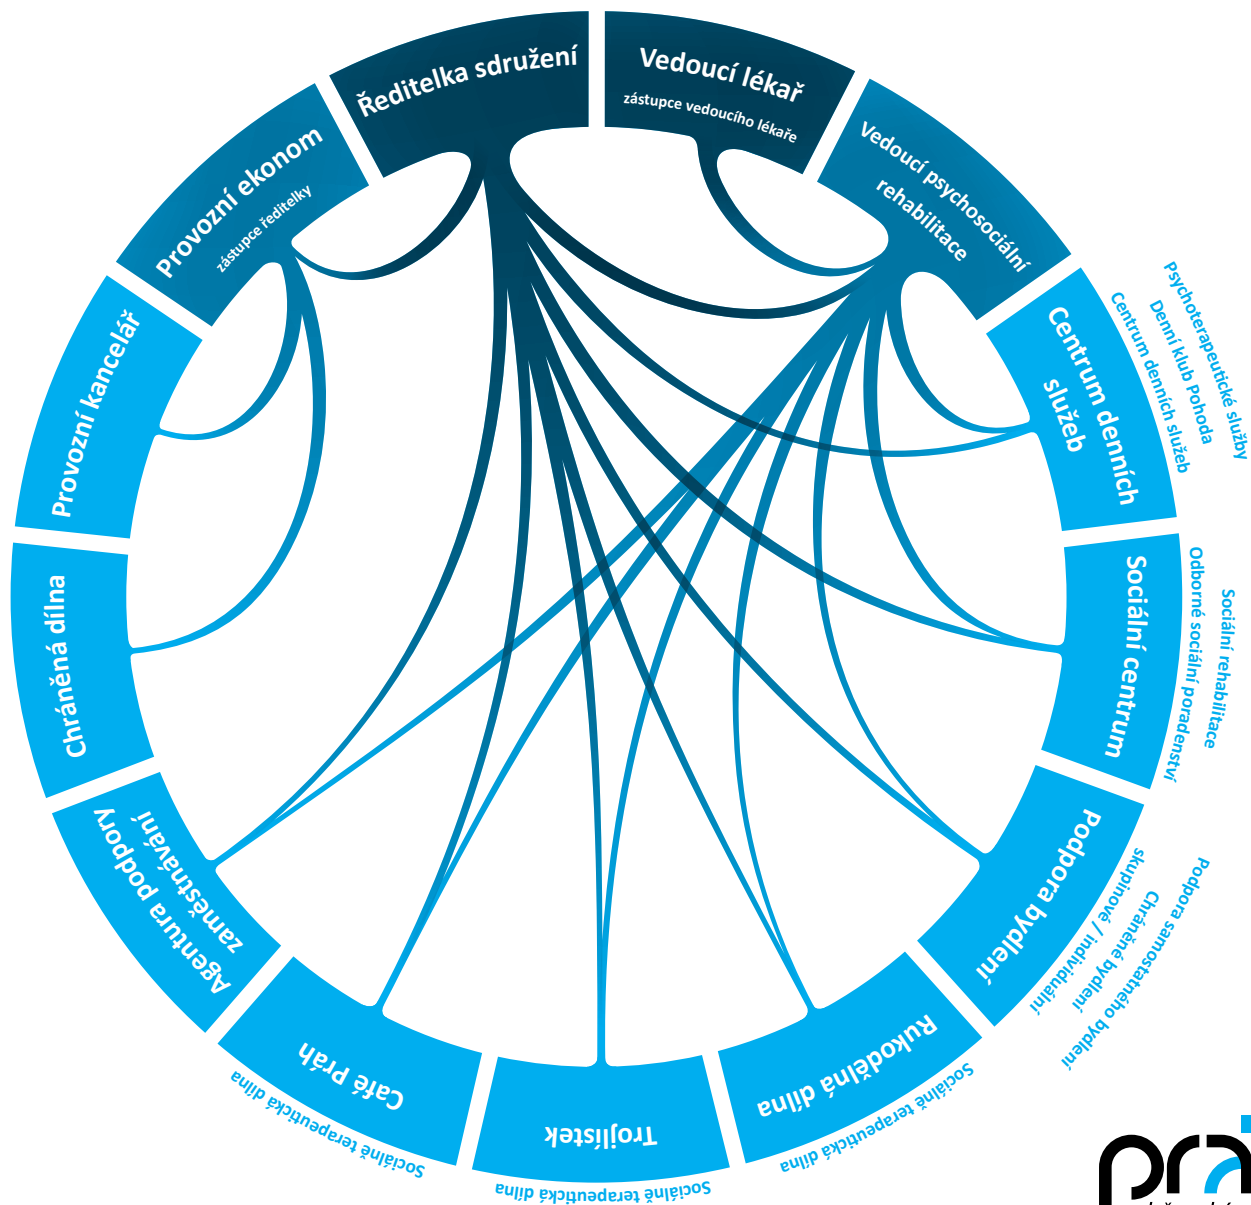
Ředitelka sdružení

Vedoucí lékař
zástupce vedoucího lékaře

Vedoucí psychosociální rehabilitace

Provozní ekonom
zástupce ředitelky

Provozní kancelář

Centrum denních služeb
Psychoterapeutické služby
Denní klub Pohoda
Centrum denních služeb

Chráněná dílna

Sociální centrum
Sociální rehabilitace
Odborné sociální poradenství

Agentura podpory zaměstnávání

Podpora bydlení
Podpora samostatného bydlení
Chráněné bydlení
skupinové / individuální

Café Práh
Sociálně terapeutická dílna

Trojlístek
Sociálně terapeutická dílna

Rukodělná dílna
Sociálně terapeutická dílna